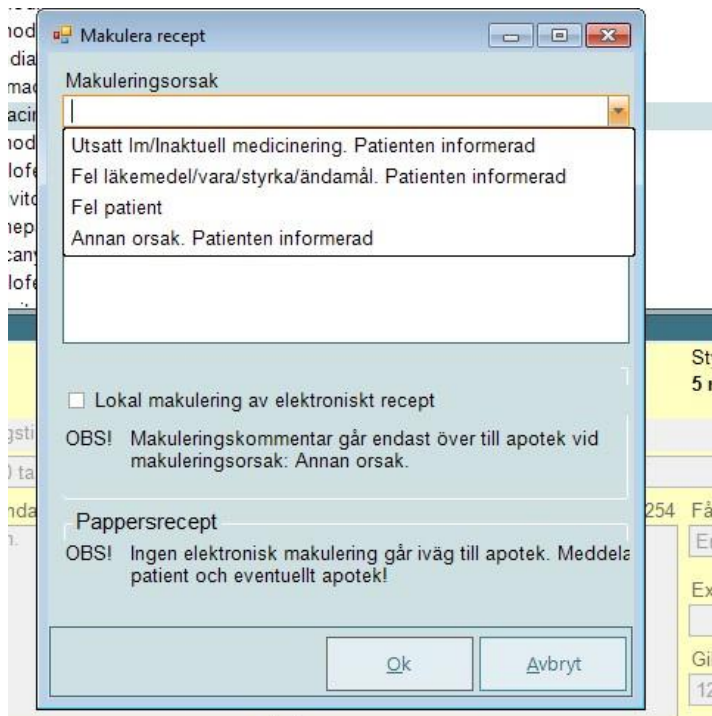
Makulera recept

Makuleringsorsak

Utsatt lm/Inaktuell medicinering. Patienten informerad
Fel läkemedel/vara/styrka/ändamål. Patienten informerad
Fel patient
Annan orsak. Patienten informerad

Lokal makulering av elektroniskt recept

OBS! Makuleringskommentar går endast över till apotek vid makuleringsorsak: Annan orsak.

Pappersrecept

OBS! Ingen elektronisk makulering går iväg till apotek. Meddela patient och eventuellt apotek!

Ok
Avbryt

St
5 r
254
Få
Ex
Gi
12